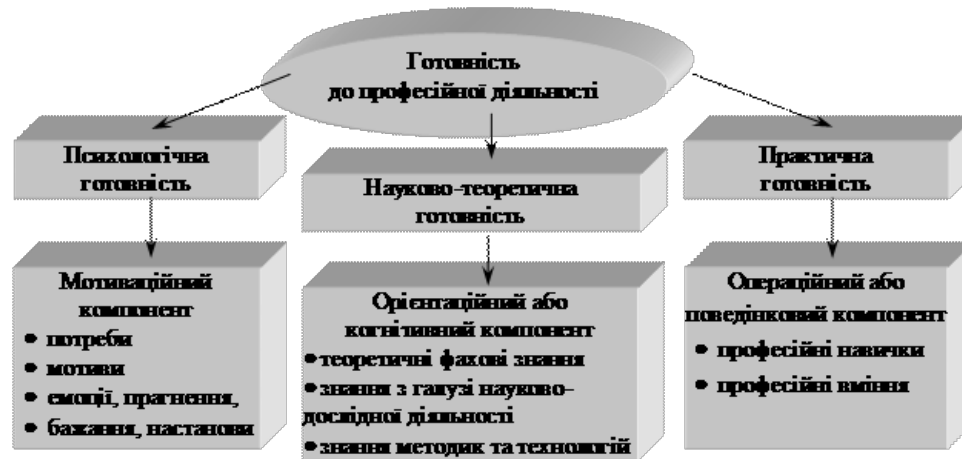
Готовність до професійної діяльності

Психологічна готовність

Науково-теоретична готовність

Практична готовність

Мотиваційний компонент
• потреби
• мотиви
• емоції, прагнення,
• бажання, настанови

Орієнтаційний або когнітивний компонент
• теоретичні фахові знання
• знання з галузі науково-дослідної діяльності
• знання методик та технологій

Операційний або поведінковий компонент
• професійні навички
• професійні вміння